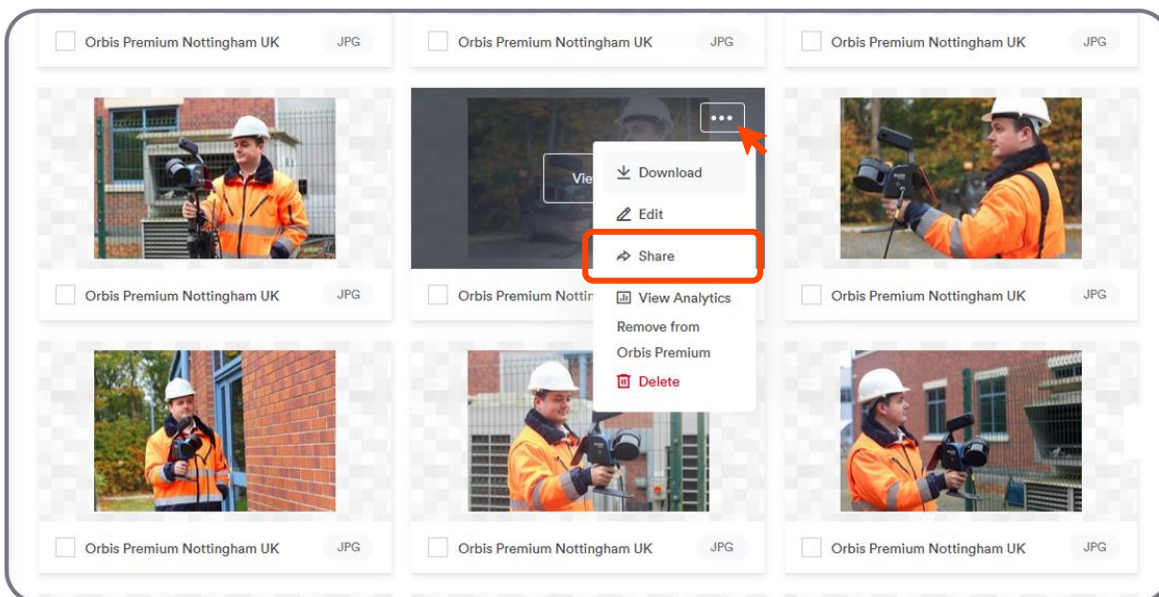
Orbis Premium Nottingham UK JPG

Orbis Premium Nottingham UK JPG

Orbis Premium Nottingham UK JPG

Vie

Download

Edit

Share

View Analytics

Remove from Orbis Premium

Delete

Orbis Premium Nottingham UK JPG

Orbis Premium Nottin

Orbis Premium Nottingham UK JPG

Orbis Premium Nottingham UK JPG

Orbis Premium Nottingham UK JPG

Orbis Premium Nottingham UK JPG